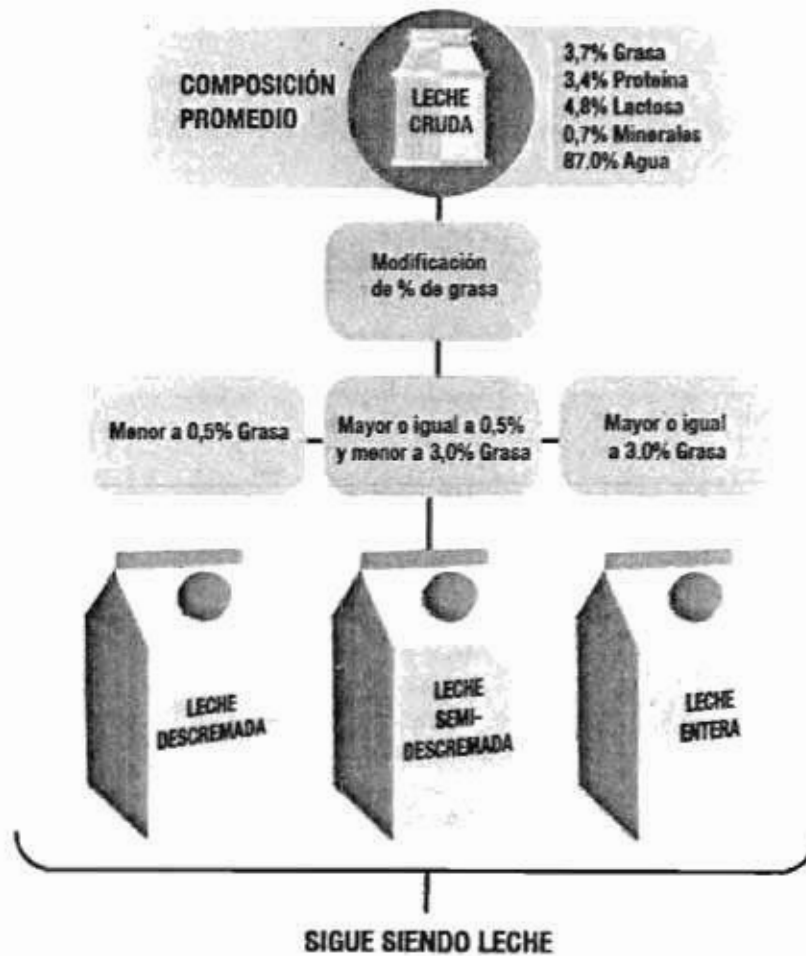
COMPOSICIÓN PROMEDIO

LECHE CRUDA

3,7% Grasa
3,4% Proteína
4,8% Lactosa
0,7% Minerales
87.0% Agua

Modificación de % de grasa

Menor a 0,5% Grasa

Mayor o igual a 0,5% y menor a 3,0% Grasa

Mayor o igual a 3.0% Grasa

LECHE DESCREMADA

LECHE SEMI-DESCREMADA

LECHE ENTERA

SIGUE SIENDO LECHE